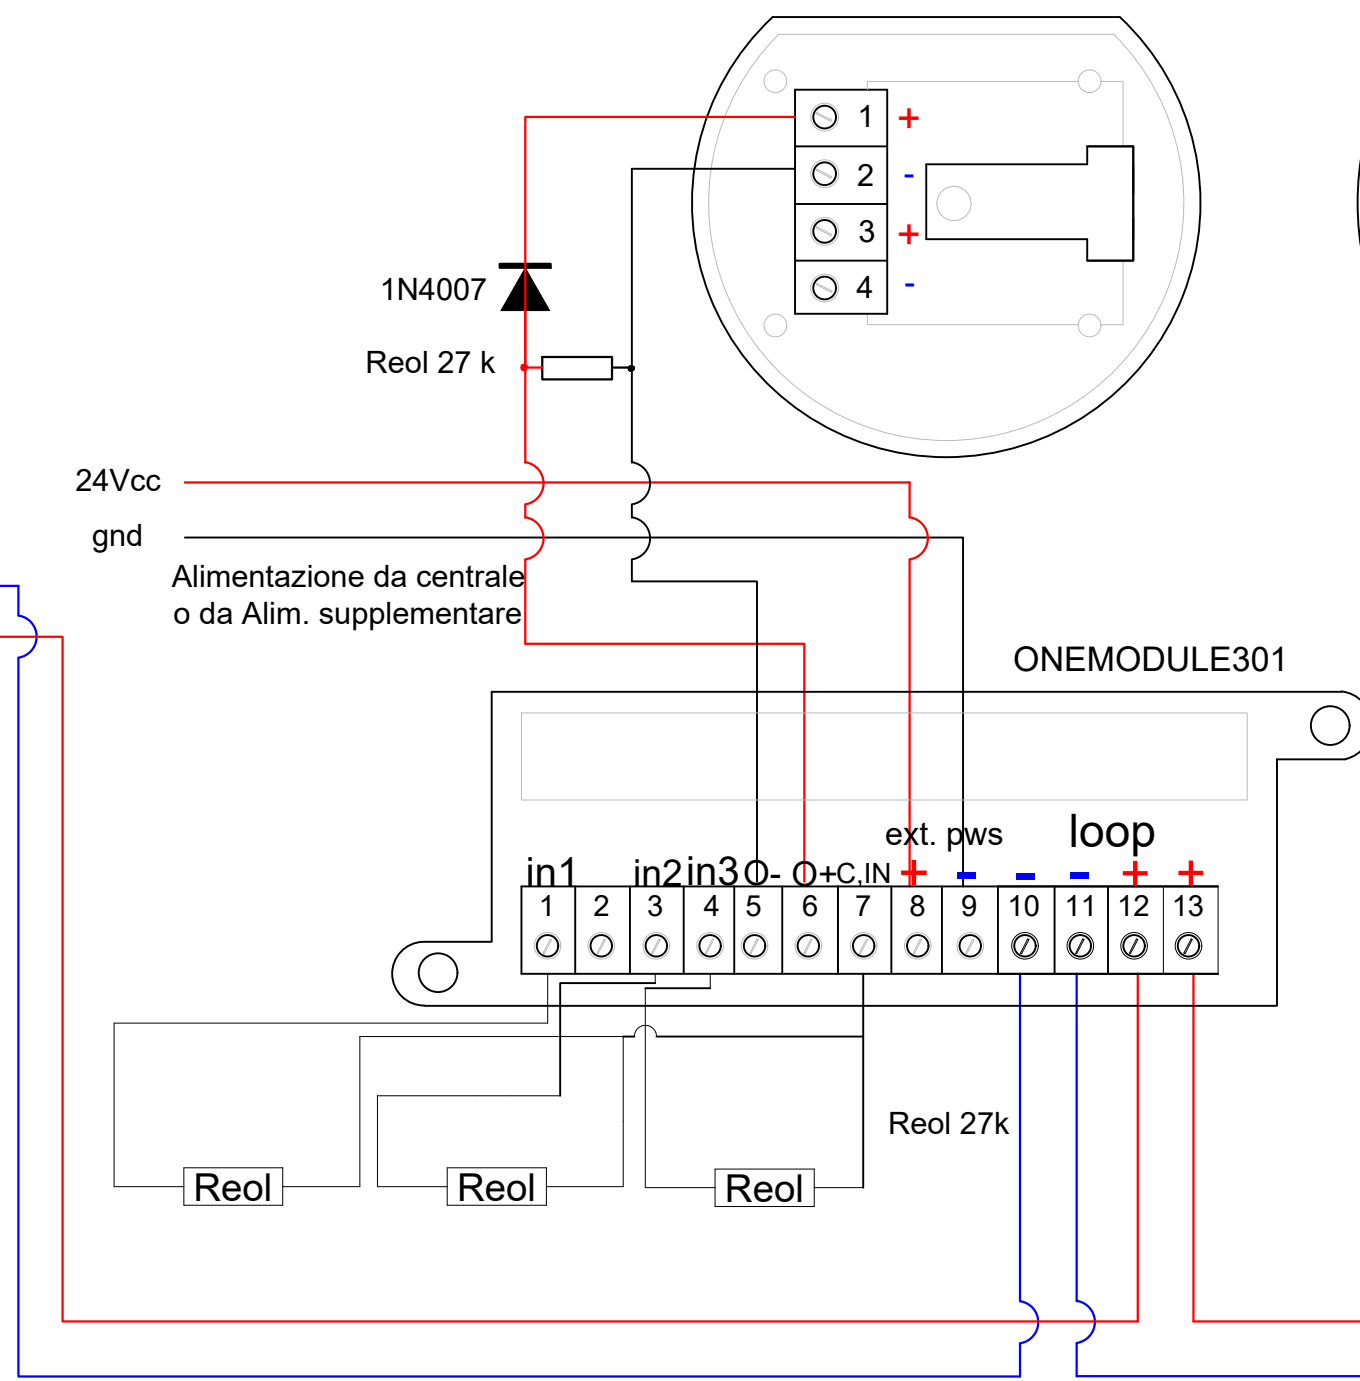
1 +
2 -
3 +
4 -

1N4007

Reol 27 k

24Vcc

gnd

Alimentazione da centrale
o da Alim. supplementare

ONEMODULE301

ext. pws

loop

in1 in2 in3 O- O+ C,IN + - - - + +

| 1 | 2 | 3 | 4 | 5 | 6 | 7 | 8 | 9 | 10 | 11 | 12 | 13 |
|---|---|---|---|---|---|---|---|---|---|---|---|---|

Reol 27k

Reol

Reol

Reol